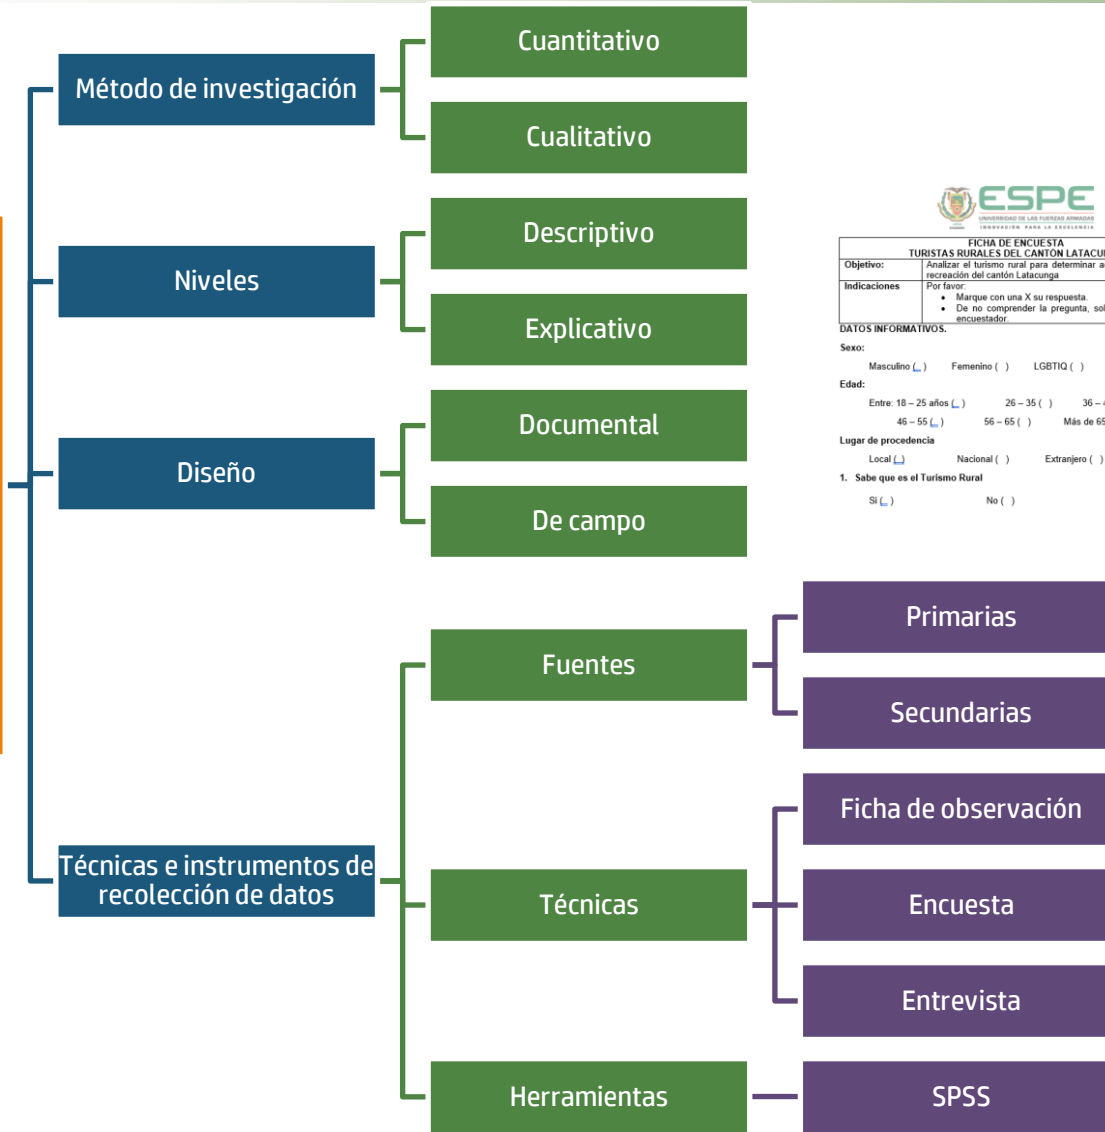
Método de investigación

Cuantitativo

Cualitativo

Niveles

Descriptivo

Explicativo

Diseño

Documental

De campo

Técnicas e instrumentos de recolección de datos

Fuentes

Primarias

Secundarias

Técnicas

Ficha de observación

Encuesta

Entrevista

Herramientas

SPSS

ESPE
UNIVERSIDAD DE LAS FUERZAS ARMADAS
INNOVACIÓN PARA LA EXCELENCIA

FICHA DE ENCUESTA
TURISTAS RURALES DEL CANTON LATACU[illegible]

| Objetivo: | Analizar el turismo rural para determinar a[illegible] recreación del cantón Latacunga |
|---|---|
| Indicaciones | Por favor: • Marque con una X su respuesta. • De no comprender la pregunta, sol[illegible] encuestador. |

DATOS INFORMATIVOS.

Sexo:

Masculino ( ) Femenino ( ) LGBTIQ ( )

Edad:

Entre: 18 – 25 años ( ) 26 – 35 ( ) 36 – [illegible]

46 – 55 ( ) 56 – 65 ( ) Más de 65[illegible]

Lugar de procedencia

Local ( ) Nacional ( ) Extranjero ( )

1. Sabe que es el Turismo Rural

Si ( ) No ( )